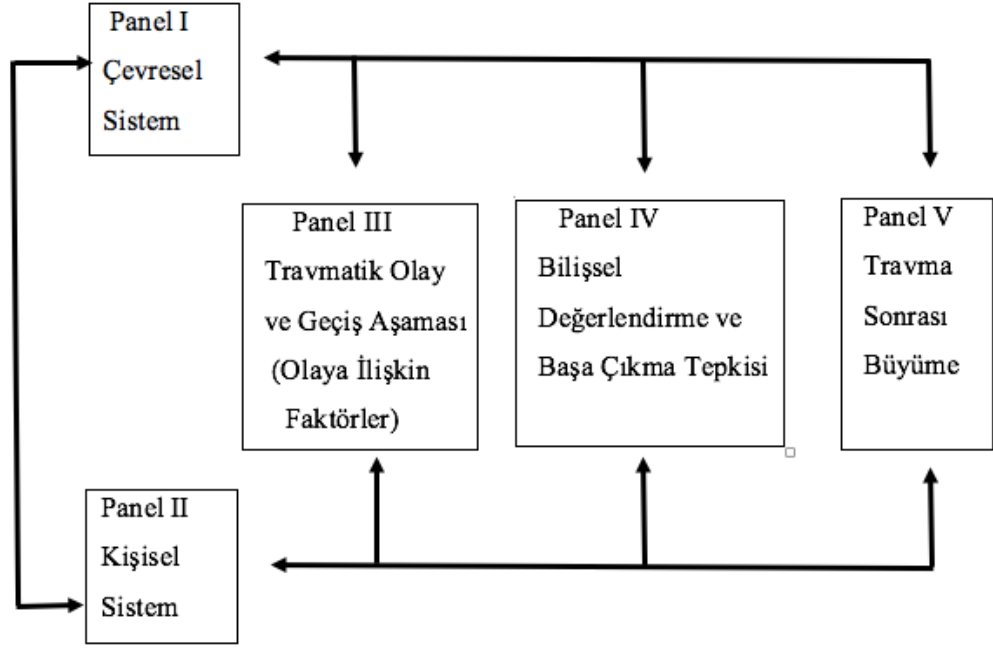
Panel I
Çevresel
Sistem

Panel III
Travmatik Olay
ve Geçiş Aşaması
(Olaya İlişkin
Faktörler)

Panel IV
Bilişsel
Değerlendirme ve
Başa Çıkma Tepkisi

Panel V
Travma
Sonrası
Büyüme

Panel II
Kişisel
Sistem